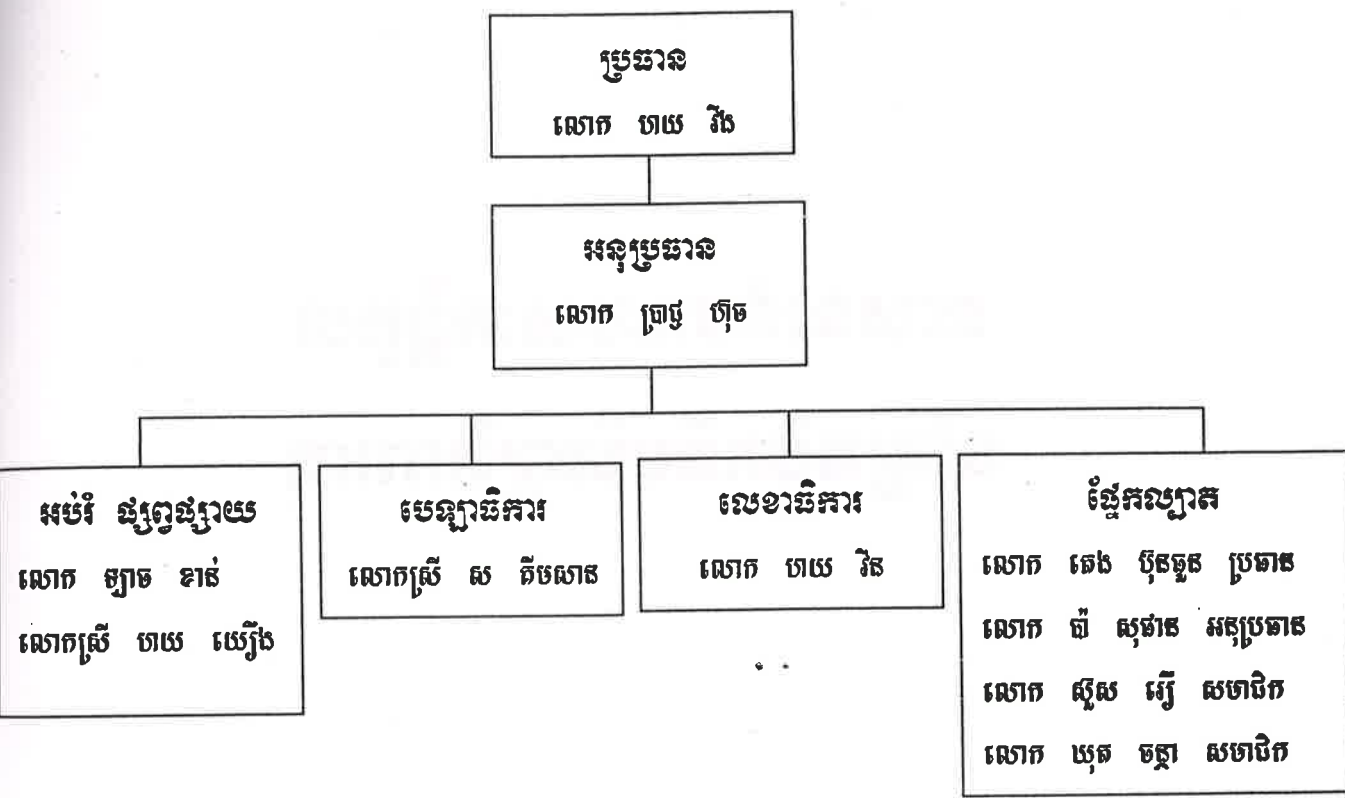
ប្រធាន
លោក ហយ វ៉ង

អនុប្រធាន
លោក ប្រាជ្ញ ហ៊ុច

អប់រំ ផ្សព្វផ្សាយ
លោក ឡាច ខាន់
លោកស្រី ហយ យៀង

បេឡាធិការ
លោកស្រី ស គីមសាន

លេខាធិការ
លោក ហយ វិន

ផ្នែកល្បាត
លោក គេង ប៊ុនធួន ប្រធាន
លោក ប៉ា សុផាន អនុប្រធាន
លោក ស៊ួស រឿ សមាជិក
លោក យុត ចន្ថា សមាជិក